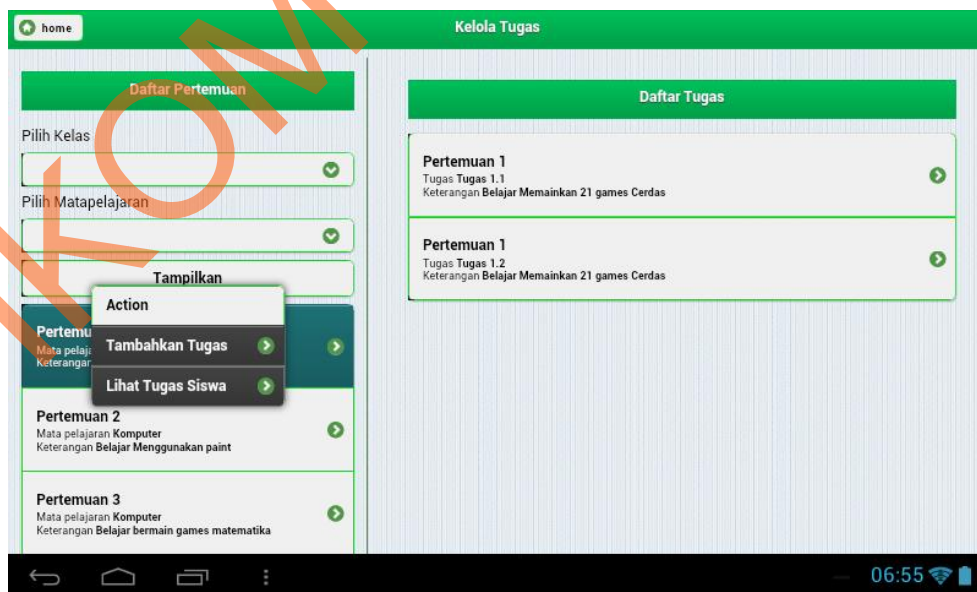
home

Kelola Tugas

Daftar Pertemuan

Pilih Kelas

Pilih Matapelajaran

Tampilkan

Pertemu
Mata pelaja
Keterangan

Action

Tambahkan Tugas

Lihat Tugas Siswa

Pertemuan 2
Mata pelajaran **Komputer**
Keterangan **Belajar Menggunakan paint**

Pertemuan 3
Mata pelajaran **Komputer**
Keterangan **Belajar bermain games matematika**

Daftar Tugas

Pertemuan 1
Tugas **Tugas 1.1**
Keterangan **Belajar Memainkan 21 games Cerdas**

Pertemuan 1
Tugas **Tugas 1.2**
Keterangan **Belajar Memainkan 21 games Cerdas**

06:55

KOM